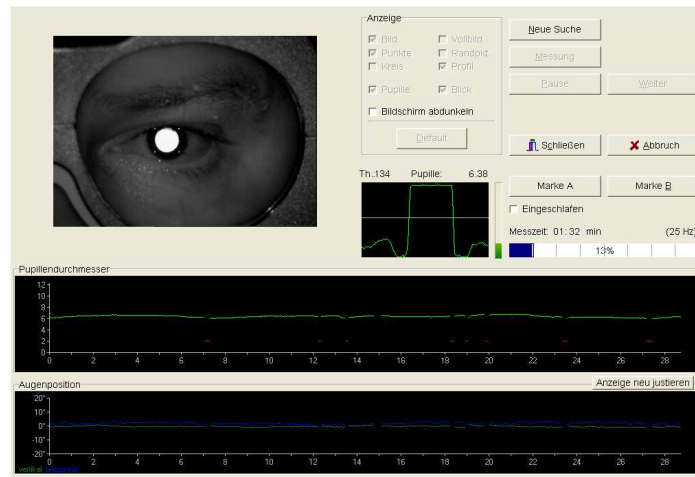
Anzeige
Bild
Vollbild
Punkte
Randpkt
Kreis
Profil
Pupille
Blick
Bildschirm abdunkeln
Default

Neue Suche
Messung
Pause
Weiter
Schließen
Abbruch

Th.:134
Pupille:
6.38

Marke A
Marke B
Eingeschlafen
Messzeit: 01: 32 min
(25 Hz)
13%

Pupillendurchmesser
12
10
8
6
4
2
0
0 2 4 6 8 10 12 14 16 18 20 22 24 26 28

Augenposition
Anzeige neu justieren
20°
10°
0°
-10°
-20°
0 2 4 6 8 10 12 14 16 18 20 22 24 26 28
vertikal horizontal